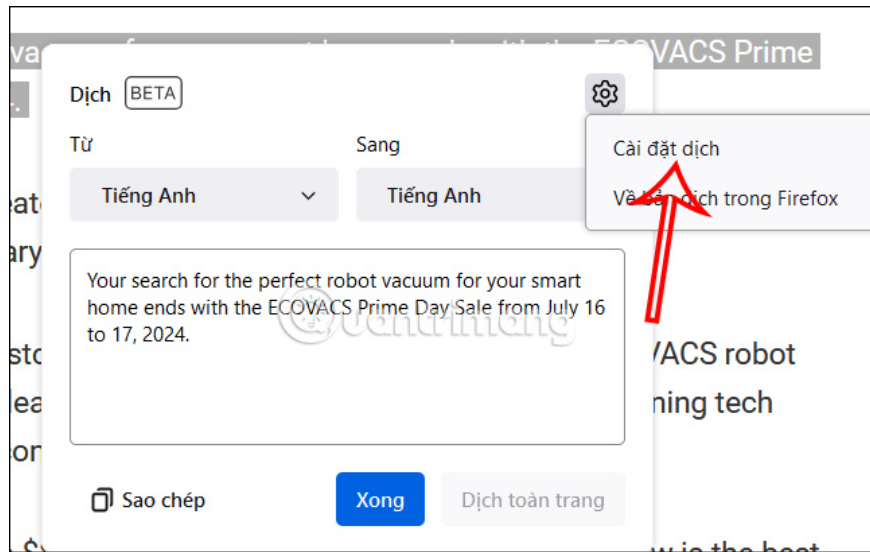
va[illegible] ECOVACS Prime

Dịch BETA

Từ

Tiếng Anh

Sang

Tiếng Anh

Cài đặt dịch

Về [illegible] dịch trong Firefox

Your search for the perfect robot vacuum for your smart home ends with the ECOVACS Prime Day Sale from July 16 to 17, 2024.

eat

ary

sto

lea

cor

VACS robot

ning tech

Sao chép

Xong

Dịch toàn trang